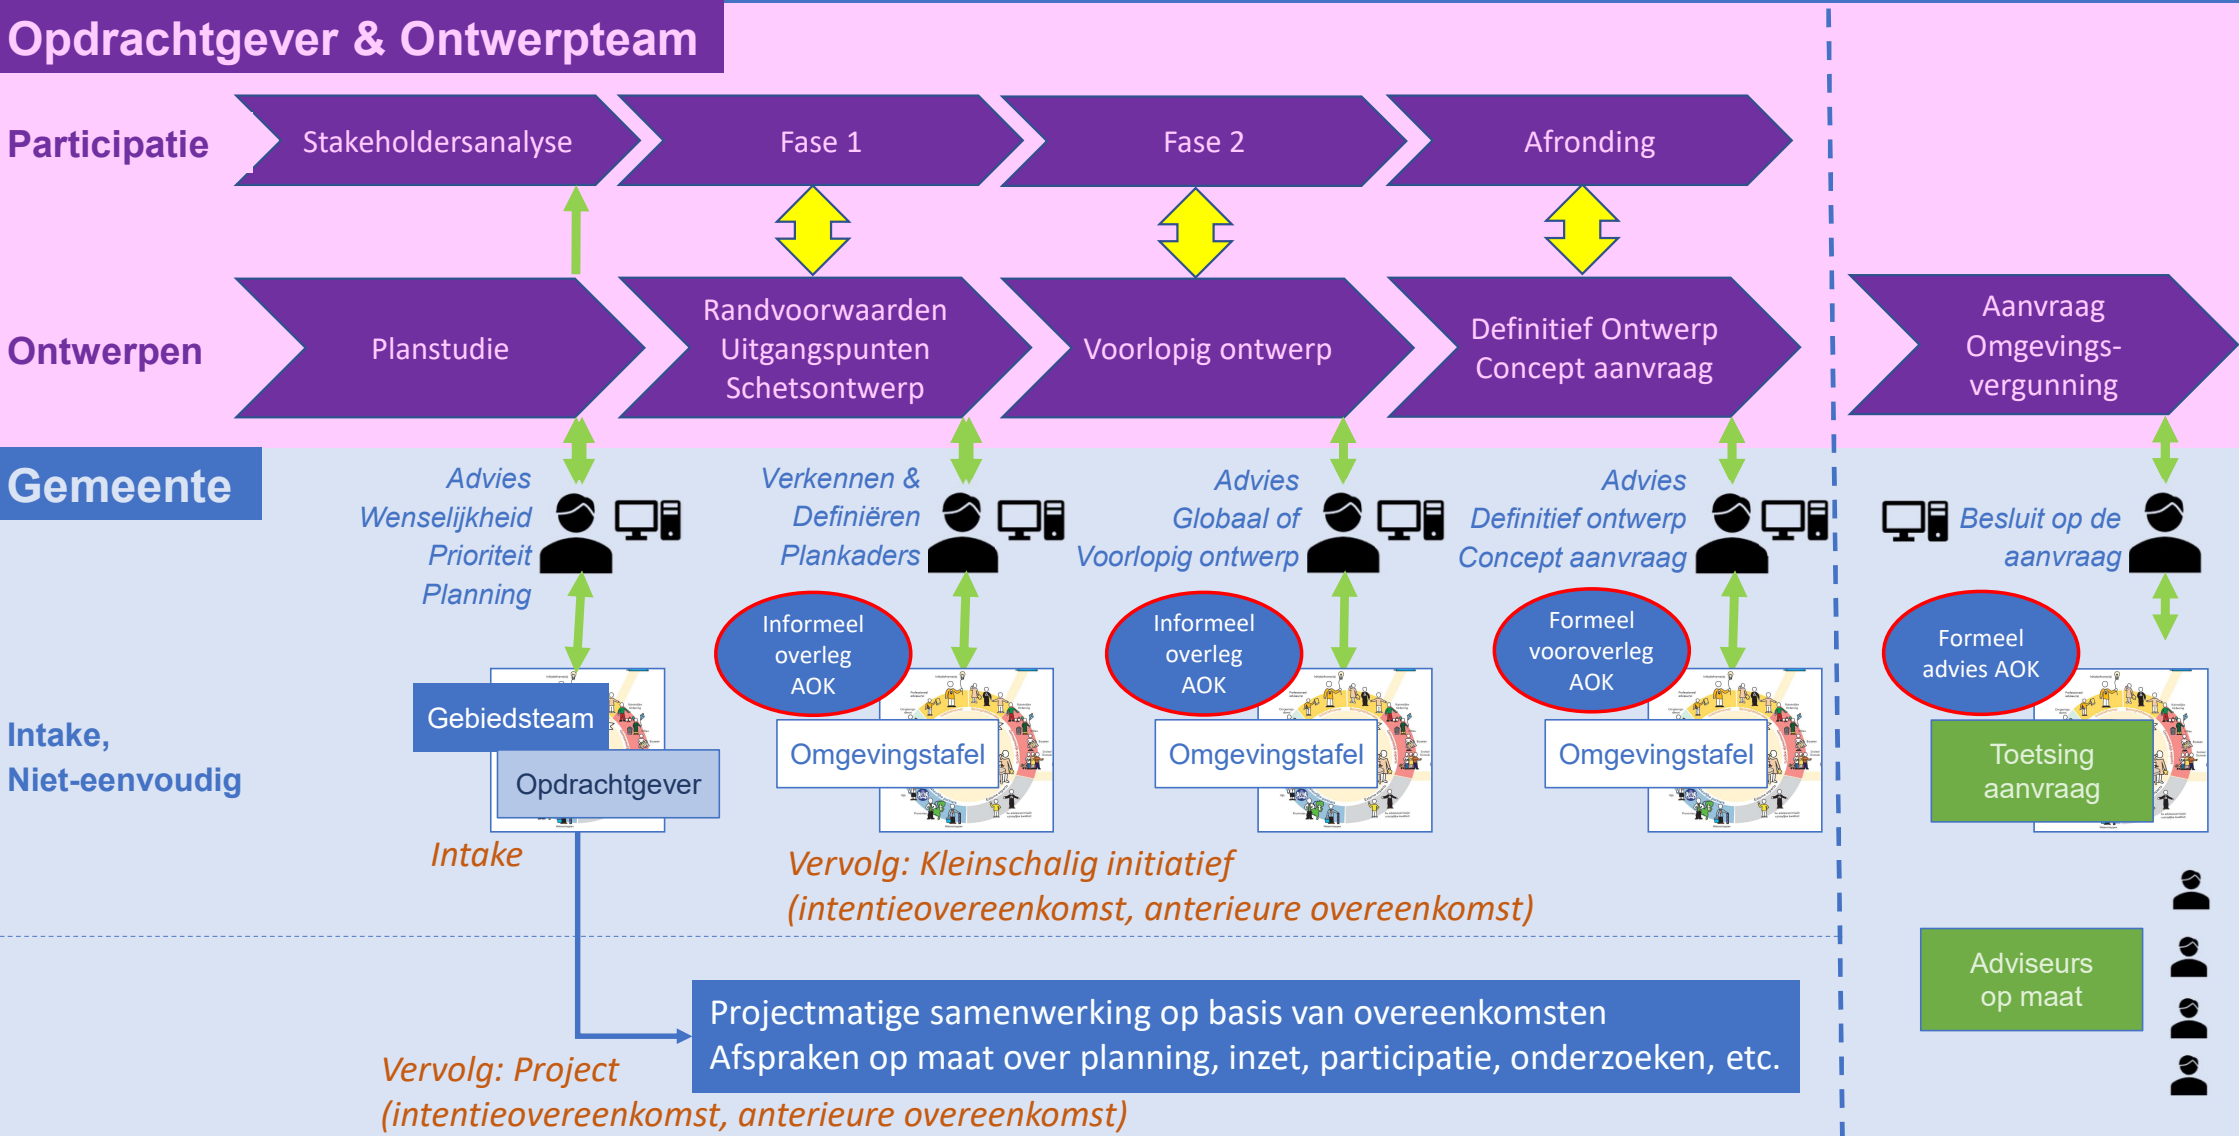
Opdrachtgever & Ontwerpteam

Participatie

Stakeholdersanalyse

Fase 1

Fase 2

Afronding

Ontwerpen

Planstudie

Randvoorwaarden Uitgangspunten Schetsontwerp

Voorlopig ontwerp

Definitief Ontwerp Concept aanvraag

Aanvraag Omgevingsvergunning

Gemeente

Advies Wenselijkheid Prioriteit Planning

Verkennen & Definiëren Plankaders

Advies Globaal of Voorlopig ontwerp

Advies Definitief ontwerp Concept aanvraag

Besluit op de aanvraag

Informeel overleg AOK

Informeel overleg AOK

Formeel vooroverleg AOK

Formeel advies AOK

Intake, Niet-eenvoudig

Gebiedsteam

Opdrachtgever

Omgevingstafel

Omgevingstafel

Omgevingstafel

Toetsing aanvraag

Intake

Vervolg: Kleinschalig initiatief (intentieovereenkomst, anterieure overeenkomst)

Adviseurs op maat

Projectmatige samenwerking op basis van overeenkomsten
Afspraken op maat over planning, inzet, participatie, onderzoeken, etc.

Vervolg: Project (intentieovereenkomst, anterieure overeenkomst)